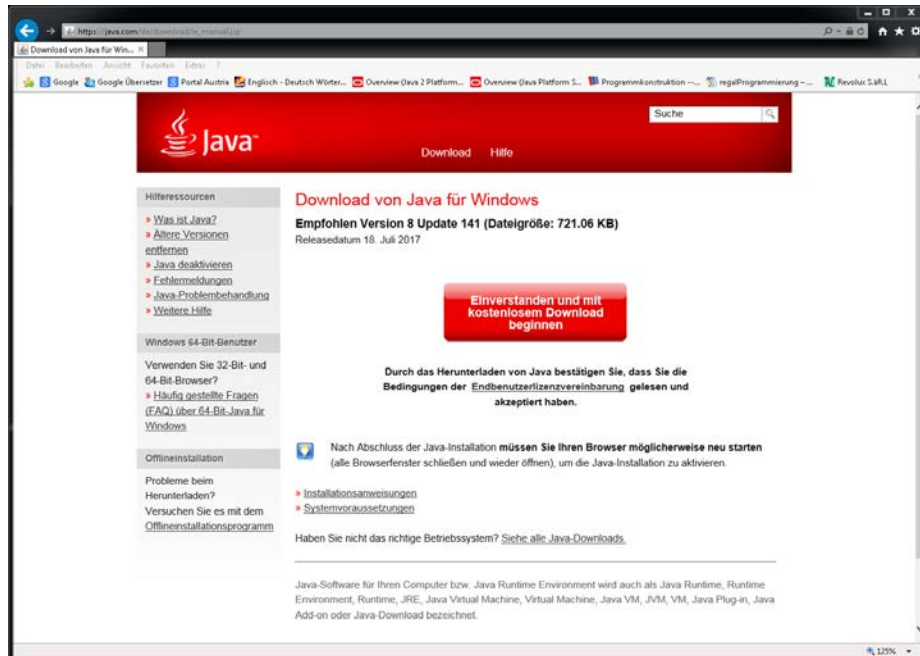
https://java.com/de/download/ie_manual.jsp

Download von Java für Win... ×

Datei Bearbeiten Ansicht Favoriten Extras ?

Google Google Übersetzer Portal Austria Englisch - Deutsch Wörter... Overview (Java 2 Platform... Overview (Java Platform S... Programmkonstruktion -... regalProgrammierung - ... Revolux S.àR.L

Suche

Java

Download Hilfe

Hilferessourcen

» Was ist Java?
» Ältere Versionen entfernen
» Java deaktivieren
» Fehlermeldungen
» Java-Problembehandlung
» Weitere Hilfe

Windows 64-Bit-Benutzer

Verwenden Sie 32-Bit- und 64-Bit-Browser?
» Häufig gestellte Fragen (FAQ) über 64-Bit-Java für Windows

Offlineinstallation

Probleme beim Herunterladen?
Versuchen Sie es mit dem Offlineinstallationsprogramm

Download von Java für Windows

Empfohlen Version 8 Update 141 (Dateigröße: 721.06 KB)
Releasedatum 18. Juli 2017

Einverstanden und mit kostenlosem Download beginnen

Durch das Herunterladen von Java bestätigen Sie, dass Sie die Bedingungen der Endbenutzerlizenzvereinbarung gelesen und akzeptiert haben.

Nach Abschluss der Java-Installation müssen Sie Ihren Browser möglicherweise neu starten (alle Browserfenster schließen und wieder öffnen), um die Java-Installation zu aktivieren.

» Installationsanweisungen
» Systemvoraussetzungen

Haben Sie nicht das richtige Betriebssystem? Siehe alle Java-Downloads.

Java-Software für Ihren Computer bzw. Java Runtime Environment wird auch als Java Runtime, Runtime Environment, Runtime, JRE, Java Virtual Machine, Virtual Machine, Java VM, JVM, VM, Java Plug-in, Java Add-on oder Java-Download bezeichnet.

125%